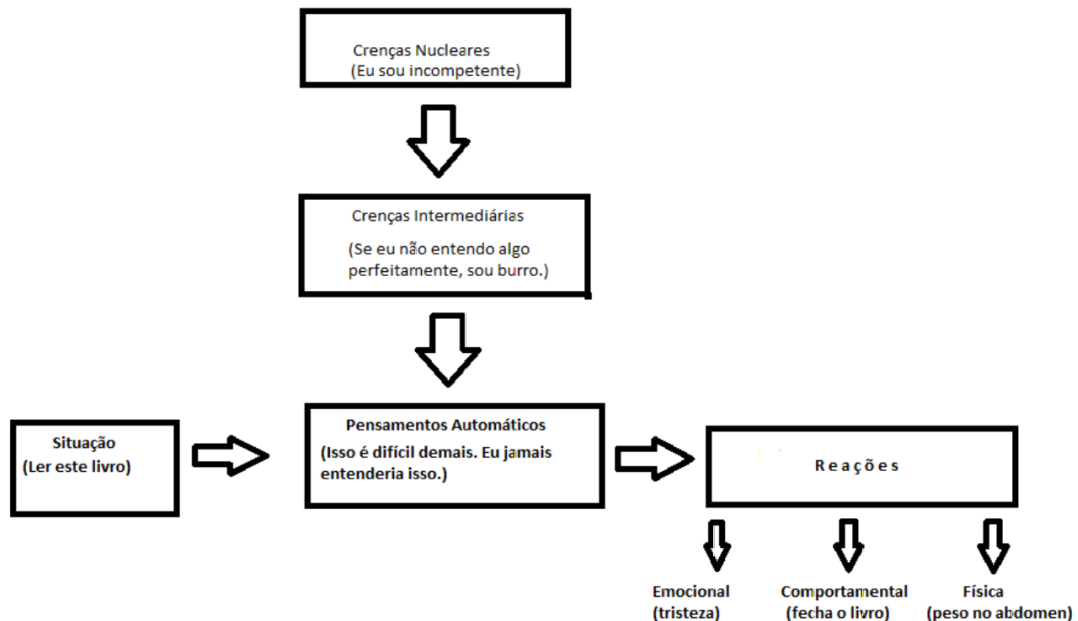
Crenças Nucleares
(Eu sou incompetente)

Crenças Intermediárias
(Se eu não entendo algo perfeitamente, sou burro.)

Situação
(Ler este livro)

Pensamentos Automáticos
(Isso é difícil demais. Eu jamais entenderia isso.)

Reações

Emocional
(tristeza)

Comportamental
(fecha o livro)

Física
(peso no abdomen)